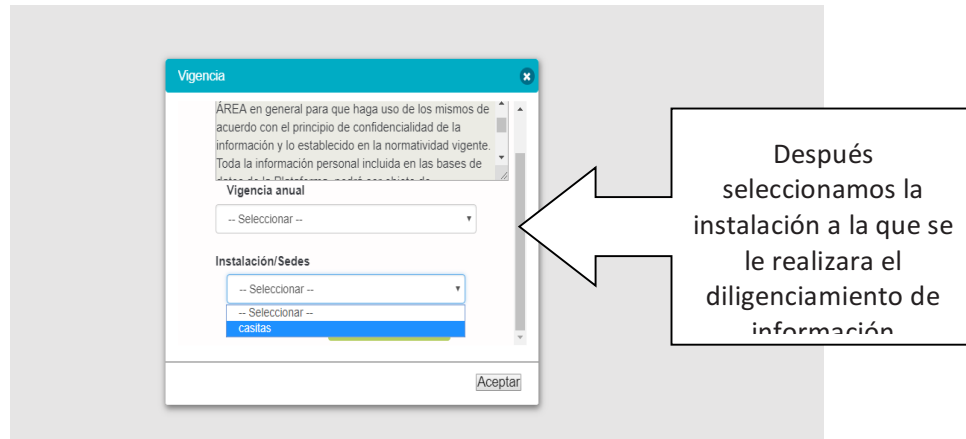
Vigencia

ÁREA en general para que haga uso de los mismos de acuerdo con el principio de confidencialidad de la información y lo establecido en la normatividad vigente. Toda la información personal incluida en las bases de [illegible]

Vigencia anual

-- Seleccionar --

Instalación/Sedes

-- Seleccionar --

-- Seleccionar --
casitas

Aceptar

Después seleccionamos la instalación a la que se le realizara el diligenciamiento de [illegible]